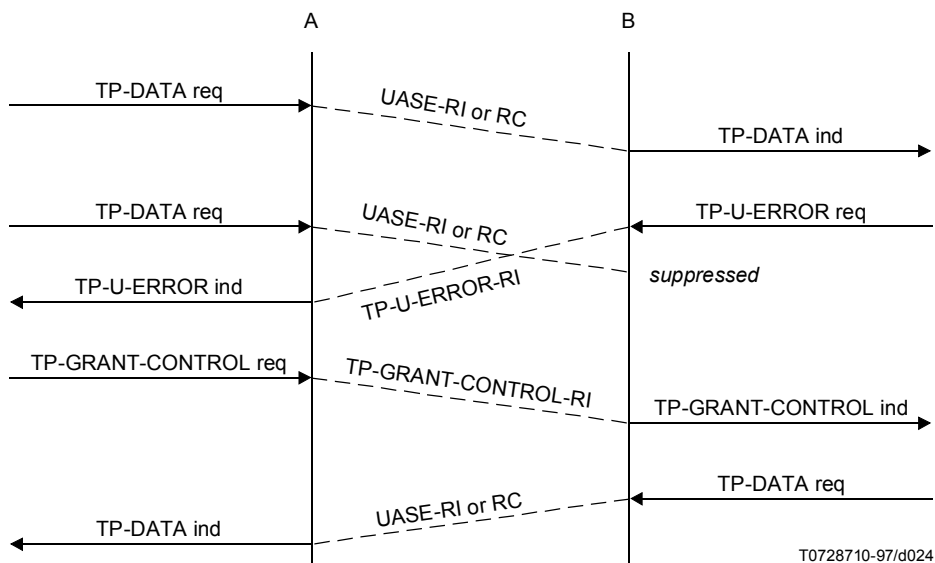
A

B

TP-DATA req

UASE-RI or RC

TP-DATA ind

TP-DATA req

UASE-RI or RC

TP-U-ERROR req

suppressed

TP-U-ERROR ind

TP-U-ERROR-RI

TP-GRANT-CONTROL req

TP-GRANT-CONTROL-RI

TP-GRANT-CONTROL ind

TP-DATA req

UASE-RI or RC

TP-DATA ind

T0728710-97/d024